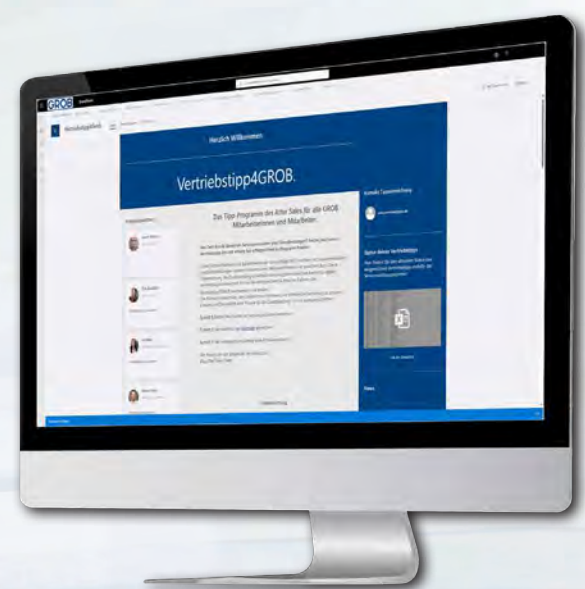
GROB

Vertriebstipp4GROB

Herzlich Willkommen

Vertriebstipp4GROB.

Das Tipp-Programm des After Sales für alle GROB Mitarbeiterinnen und Mitarbeiter.

Kontakt Tippunterstützung

Tipps Teilen Vertriebstipp

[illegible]